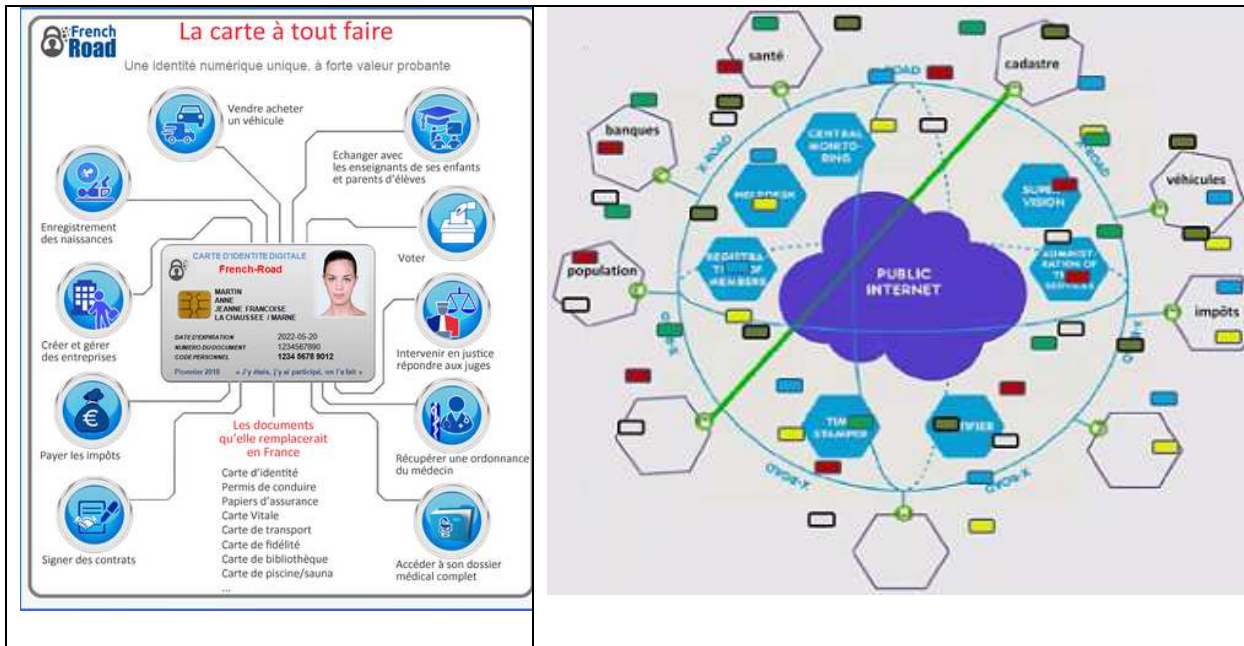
French Road

La carte à tout faire

Une identité numérique unique, à forte valeur probante

Vendre acheter un véhicule

Echanger avec les enseignants de ses enfants et parents d'élèves

Enregistrement des naissances

Voter

CARTE D'IDENTITE DIGITALE
French-Road
MARTIN
ANNE
JEANNE FRANCOISE
LA CHAUSSEE / MARNE
DATE D'EXPIRATION 2022-05-20
NUMERO DU DOCUMENT 1234567890
CODE PERSONNEL 1234 5678 9012
Pionnier 2018 « J'y étais, j'y ai participé, on l'a fait »

Créer et gérer des entreprises

Intervenir en justice répondre aux juges

Payer les impôts

Les documents qu'elle remplacerait en France

Récupérer une ordonnance du médecin

Carte d'identité
Permis de conduire
Papiers d'assurance
Carte Vitale
Carte de transport
Carte de fidélité
Carte de bibliothèque
Carte de piscine/sauna
...

Signer des contrats

Accéder à son dossier médical complet

santé

cadastre

banques

X-ROAD

CENTRAL MONITORING

HELPDESK

SUPERVISION

véhicules

REGISTRATION OF MEMBERS

ADMINISTRATION OF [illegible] SERVICES

population

PUBLIC INTERNET

impôts

TIME STAMPING

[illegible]IFIER

X-ROAD

X-ROAD